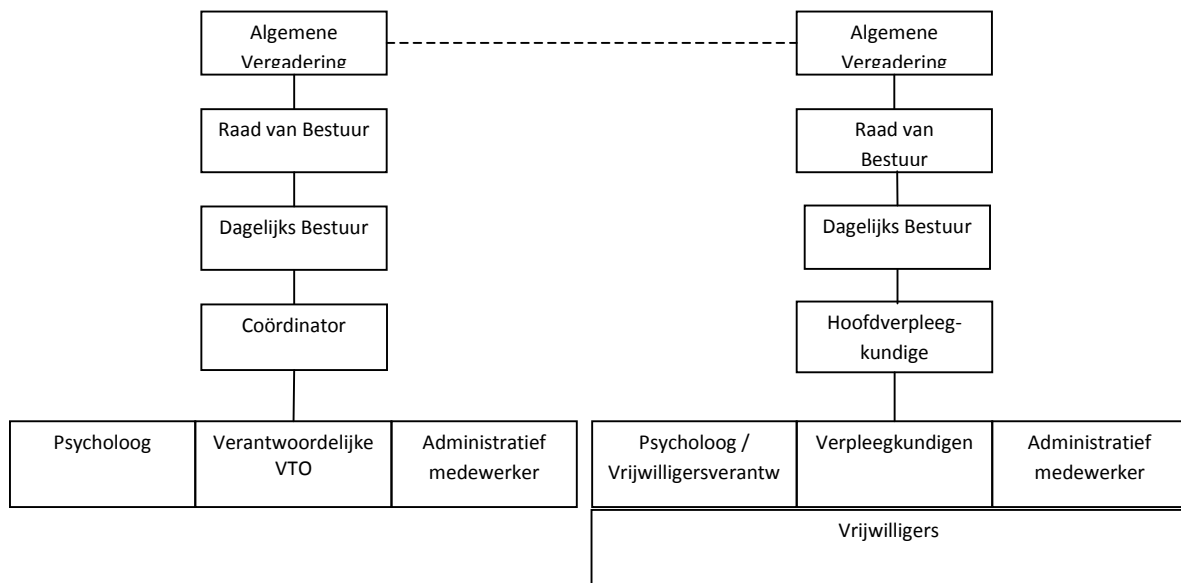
Algemene Vergadering

Raad van Bestuur

Dagelijks Bestuur

Coördinator

Psycholoog

Verantwoordelijke VTO

Administratief medewerker

Algemene Vergadering

Raad van Bestuur

Dagelijks Bestuur

Hoofdverpleegkundige

Psycholoog / Vrijwilligersverantw

Verpleegkundigen

Administratief medewerker

Vrijwilligers